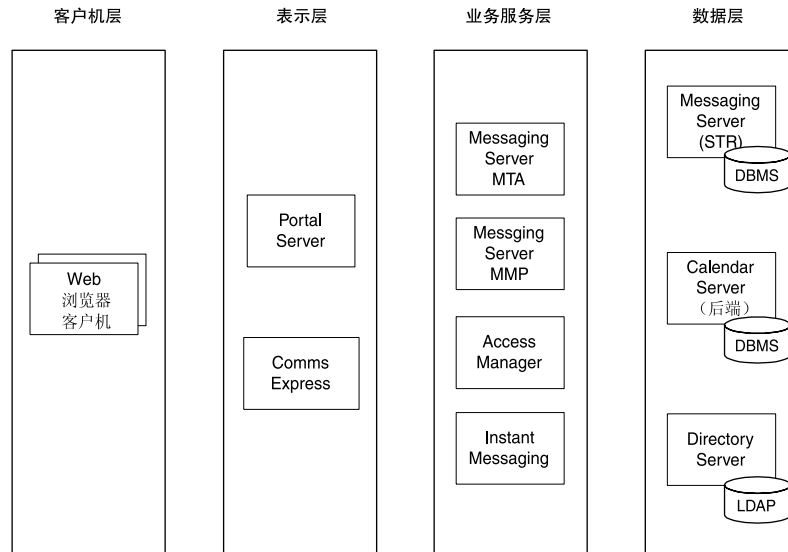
客户机层

Web
浏览器
客户机

表示层

Portal
Server

Comms
Express

业务服务层

Messaging
Server
MTA

Messging
Server
MMP

Access
Manager

Instant
Messaging

数据层

Messaging
Server
(STR)

DBMS

Calendar
Server
（后端）

DBMS

Directory
Server

LDAP